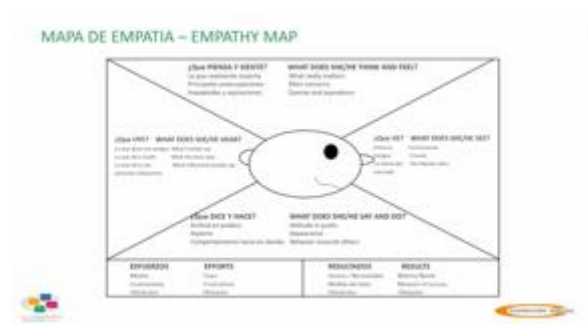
MAPA DE EMPATIA – EMPATHY MAP

¿Qué PIENSA Y SIENTE? WHAT DOES SHE/HE THINK AND FEEL?
Lo que realmente importa What really matters
Principales preocupaciones Main concerns
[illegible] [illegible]

¿Qué OYE? WHAT DOES SHE/HE HEAR?
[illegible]

¿Qué VE? WHAT DOES SHE/HE SEE?
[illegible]

¿Qué DICE Y HACE? WHAT DOES SHE/HE SAY AND DO?
Actitud en público Attitude in public
Apariencia Appearance
Comportamiento hacia los demás Behavior towards others

ESFUERZOS EFFORTS
Miedos Fears
Frustraciones Frustrations
Obstáculos Obstacles

RESULTADOS RESULTS
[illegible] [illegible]
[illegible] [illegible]
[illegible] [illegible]